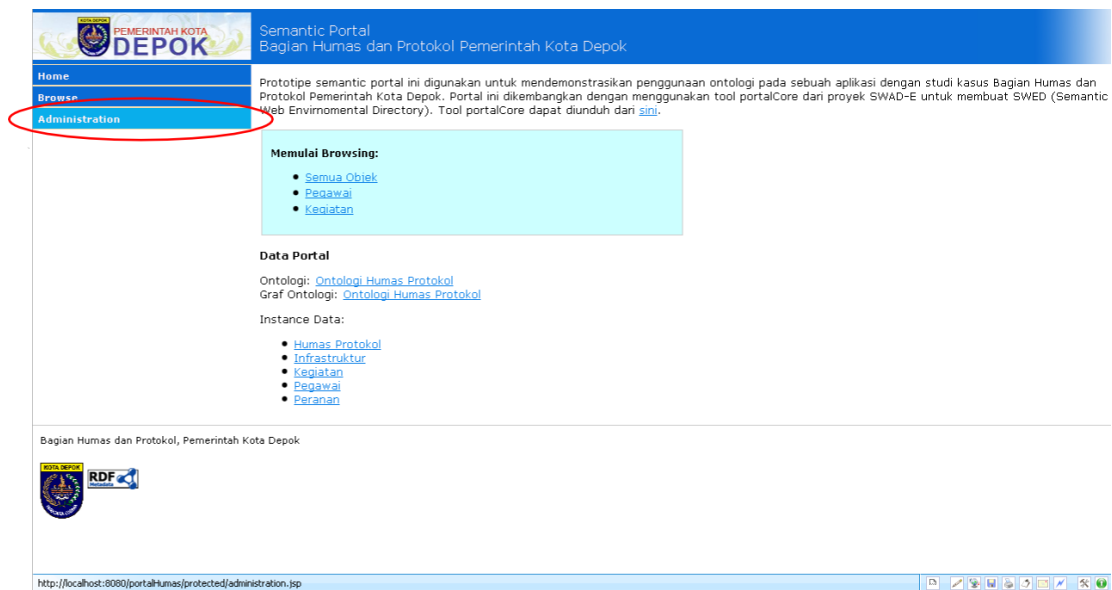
KOTA DEPOK
PEMERINTAH KOTA
DEPOK

Semantic Portal
Bagian Humas dan Protokol Pemerintah Kota Depok

Home
Browse
Administration

Prototipe semantic portal ini digunakan untuk mendemonstrasikan penggunaan ontologi pada sebuah aplikasi dengan studi kasus Bagian Humas dan Protokol Pemerintah Kota Depok. Portal ini dikembangkan dengan menggunakan tool portalCore dari proyek SWAD-E untuk membuat SWED (Semantic Web Envirnomental Directory). Tool portalCore dapat diunduh dari sini.

Memulai Browsing:

- Semua Objek
- Pegawai
- Kegiatan

Data Portal

Ontologi: Ontologi Humas Protokol
Graf Ontologi: Ontologi Humas Protokol

Instance Data:

- Humas Protokol
- Infrastruktur
- Kegiatan
- Pegawai
- Peranan

Bagian Humas dan Protokol, Pemerintah Kota Depok

KOTA DEPOK
RDF Metadata

http://localhost:8080/portalHumas/protected/administration.jsp